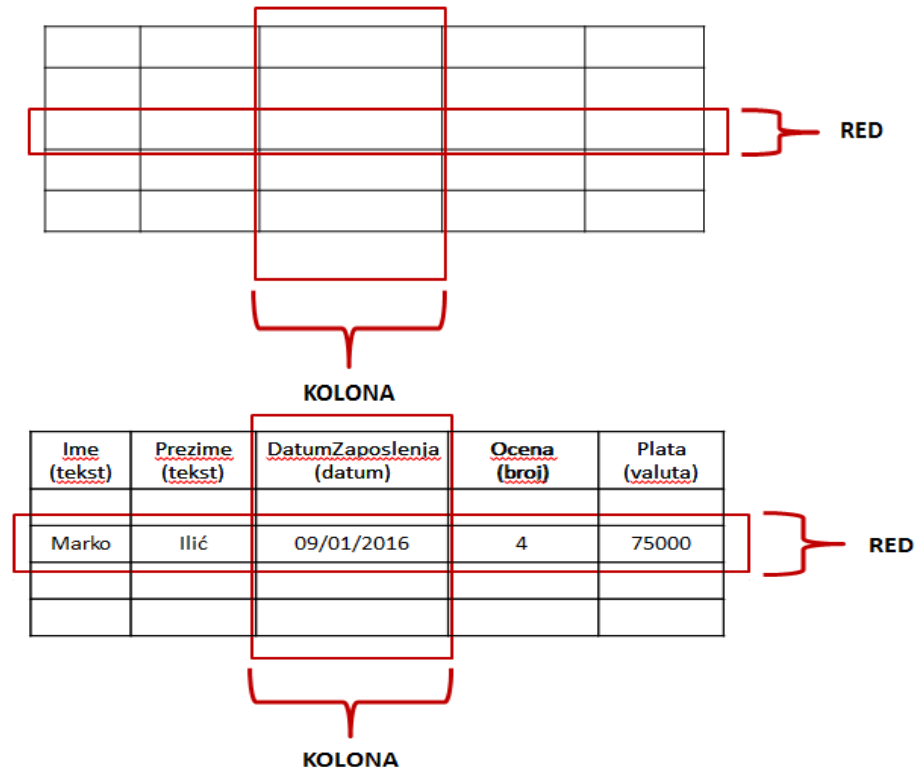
RED

KOLONA

| Ime (tekst) | Prezime (tekst) | DatumZaposlenja (datum) | Ocena (broj) | Plata (valuta) |
|---|---|---|---|---|
| | | | | |
| Marko | Ilić | 09/01/2016 | 4 | 75000 |
| | | | | |
| | | | | |

RED

KOLONA